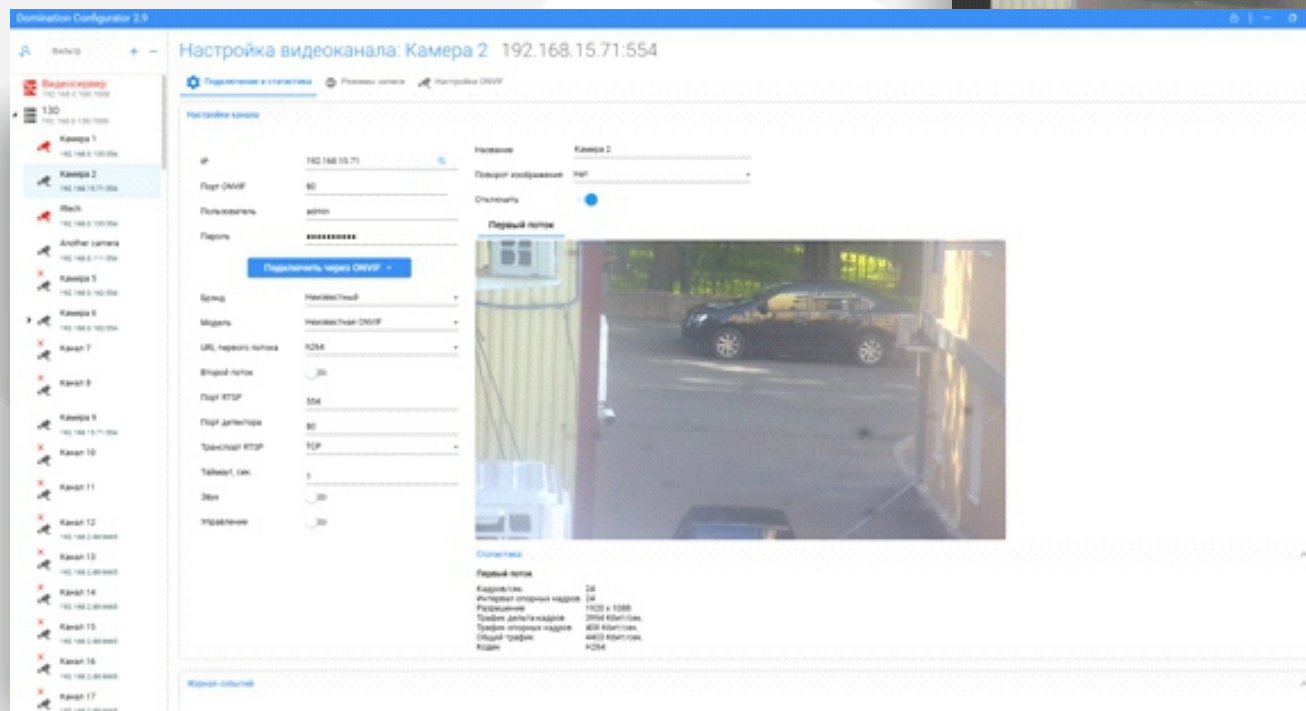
Domination Configurator 2.9

Фильтр

Видеосервер
192.168.0.190:7000

130
192.168.0.130:7000

Камера 1
192.168.0.135:554

Камера 2
192.168.15.71:554

Iftech
192.168.0.135:554

Another camera
192.168.0.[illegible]

Камера 5
192.168.0.142:554

Камера 6
192.168.0.142:554

Канал 7

Канал 8

Камера 9
192.168.15.71:554

Канал 10

Канал 11

Канал 12
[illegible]

Канал 13
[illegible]

Канал 14
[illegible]

Канал 15
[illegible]

Канал 16
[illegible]

Канал 17
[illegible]

Настройка видеоканала: Камера 2 192.168.15.71:554

Подключение и статистика   Режимы записи   Настройки ONVIF

Настройки канала

IP 192.168.15.71
Порт ONVIF 80
Пользователь admin
Пароль ••••••••••

Подключить через ONVIF

Бренд Неизвестный
Модель Неизвестная ONVIF
URL первого потока H264
Второй поток
Порт RTSP 554
Порт детектора 80
Транспорт RTSP TCP
Таймаут, сек. 1
Звук
Управление

Название Камера 2
Поворот изображения Нет
Отключить

Первый поток

Статистика

Первый поток
Кадров/сек. 24
Интервал опорных кадров 24
Разрешение 1920 x 1080
Трафик дельта-кадров 3994 Кбит/сек.
Трафик опорных кадров 408 Кбит/сек.
Общий трафик 4403 Кбит/сек.
Кодек H264

Журнал событий